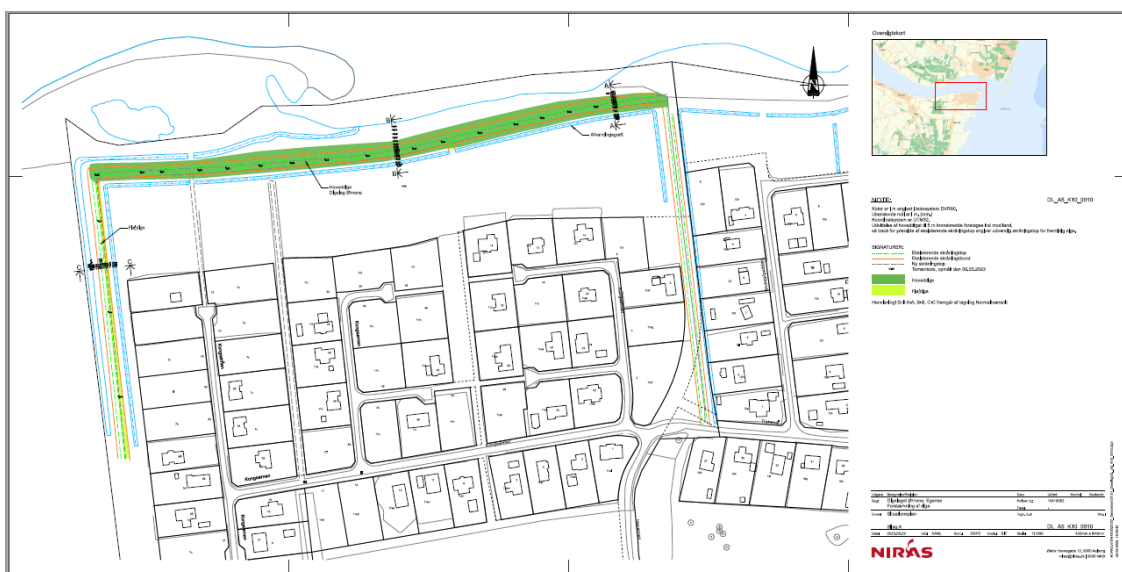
Oversigtskort

Hoveddige
Slæbug Strrene

Afvandingsgrøft

Hafdige

NOTE:
Kote er i m angivet (kotesystem DVR90).
Ubenævnte mål er i m. (mm).
Koordinatsystem er UTM32.
Udstikket af hoveddiget til 5 m kronevidde forslagsn ind modland,
så tæsk for yderside af eksisterende vandløb og ny ...

DL_A5_K10_0010

SIGNATUR:
Eksisterende skråningstop
Eksisterende skråningsfod
Ny skråningstop
Terrænkote, opmålt den 06.05.2023

Hoveddige

Højdige

Konge...

Kongeørnen

Kongeørnen

NIRAS

DL_A5_K10_0010